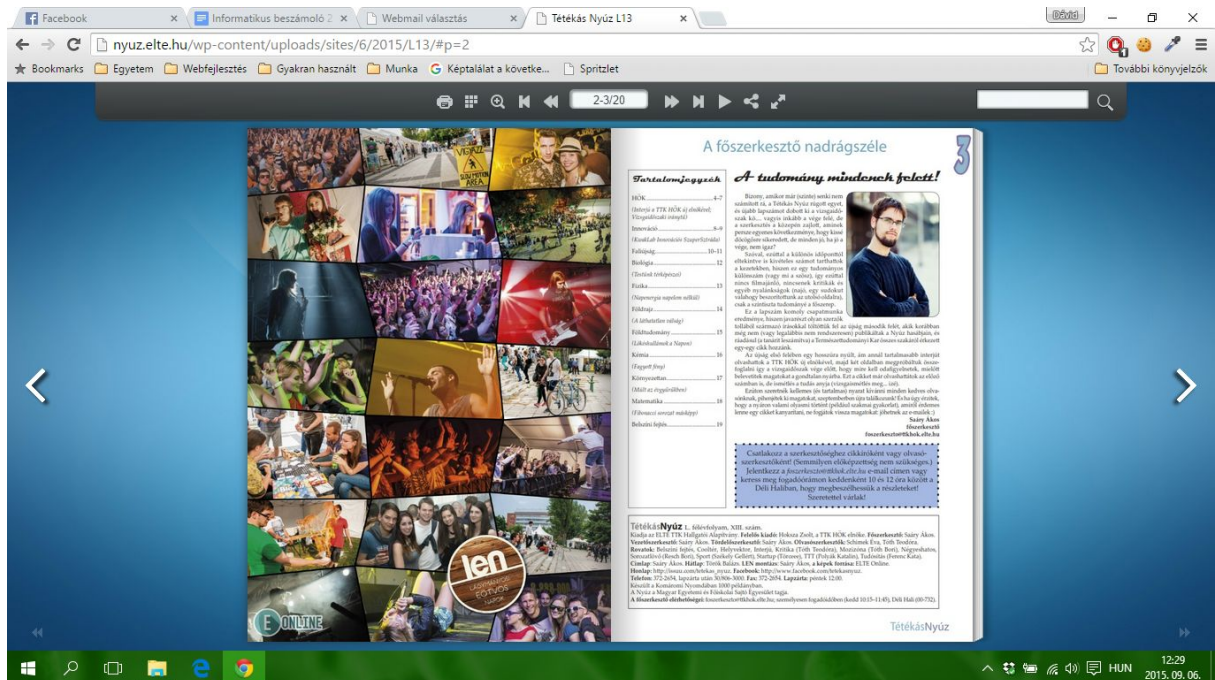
Facebook
Informatikus beszámoló 2
Webmail választás
Tétékás Nyúz L13
Dávid
nyuz.elte.hu/wp-content/uploads/sites/6/2015/L13/#p=2
Bookmarks Egyetem Webfejlesztés Gyakran használt Munka Képtalálat a követke... Spritzlet
További könyvjelzők
2-3/20

len
EÖTVÖS
ONLINE

A főszerkesztő nadrágszéle
3
Tartalomjegyzék
HÖK 4-7
Innováció 8-9
Felsőpg. 10-11
Biológia 12
Fizika 13
Földrajz 14
Földtudomány 15
Kémia 16
Környezettan 17
Matematika 18
Belsőni fejlés 19

A tudomány mindenek felett!

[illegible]

Szász Ákos
főszerkesztő
főszerkeszto@ttkhok.elte.hu

Csatlakozz a szerkesztőséghez cikkíróként vagy olvasószerkesztőként! (Semmilyen előképzettség nem szükséges.) Jelentkezz a foszerkeszto@ttkhok.elte.hu e-mail címen vagy keress meg fogadóórámon keddenként 10 és 12 óra között a Déli Hallban, hogy megbeszélhessük a részleteket! Szeretettel várlak!

TétékásNyúz L. félévfolyam, XIII. szám.
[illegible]

TétékásNyúz

HUN
12:29
2015. 09. 06.